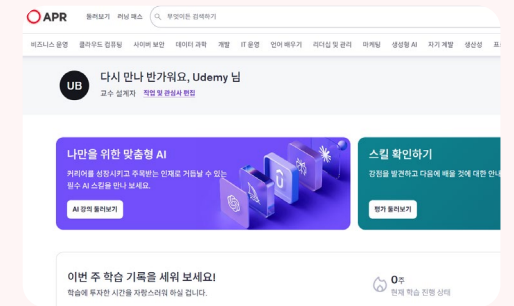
APR 둘러보기 러닝 패스 무엇이든 검색하기

비즈니스 운영 클라우드 컴퓨팅 사이버 보안 데이터 과학 개발 IT 운영 언어 배우기 리더십 및 관리 마케팅 생성형 AI 자기 개발 생산성 프

UB

다시 만나 반가워요, Udemy 님

교수 설계자 직업 및 관심사 편집

나만을 위한 맞춤형 AI

커리어를 성장시키고 주목받는 인재로 거듭날 수 있는 필수 AI 스킬을 만나 보세요.

AI 강의 둘러보기

스킬 확인하기

강점을 발견하고 다음에 배울 것에 대한 안내

평가 둘러보기

이번 주 학습 기록을 세워 보세요!

학습에 투자한 시간을 자랑스러워 하실 겁니다.

0주

현재 학습 진행 상태